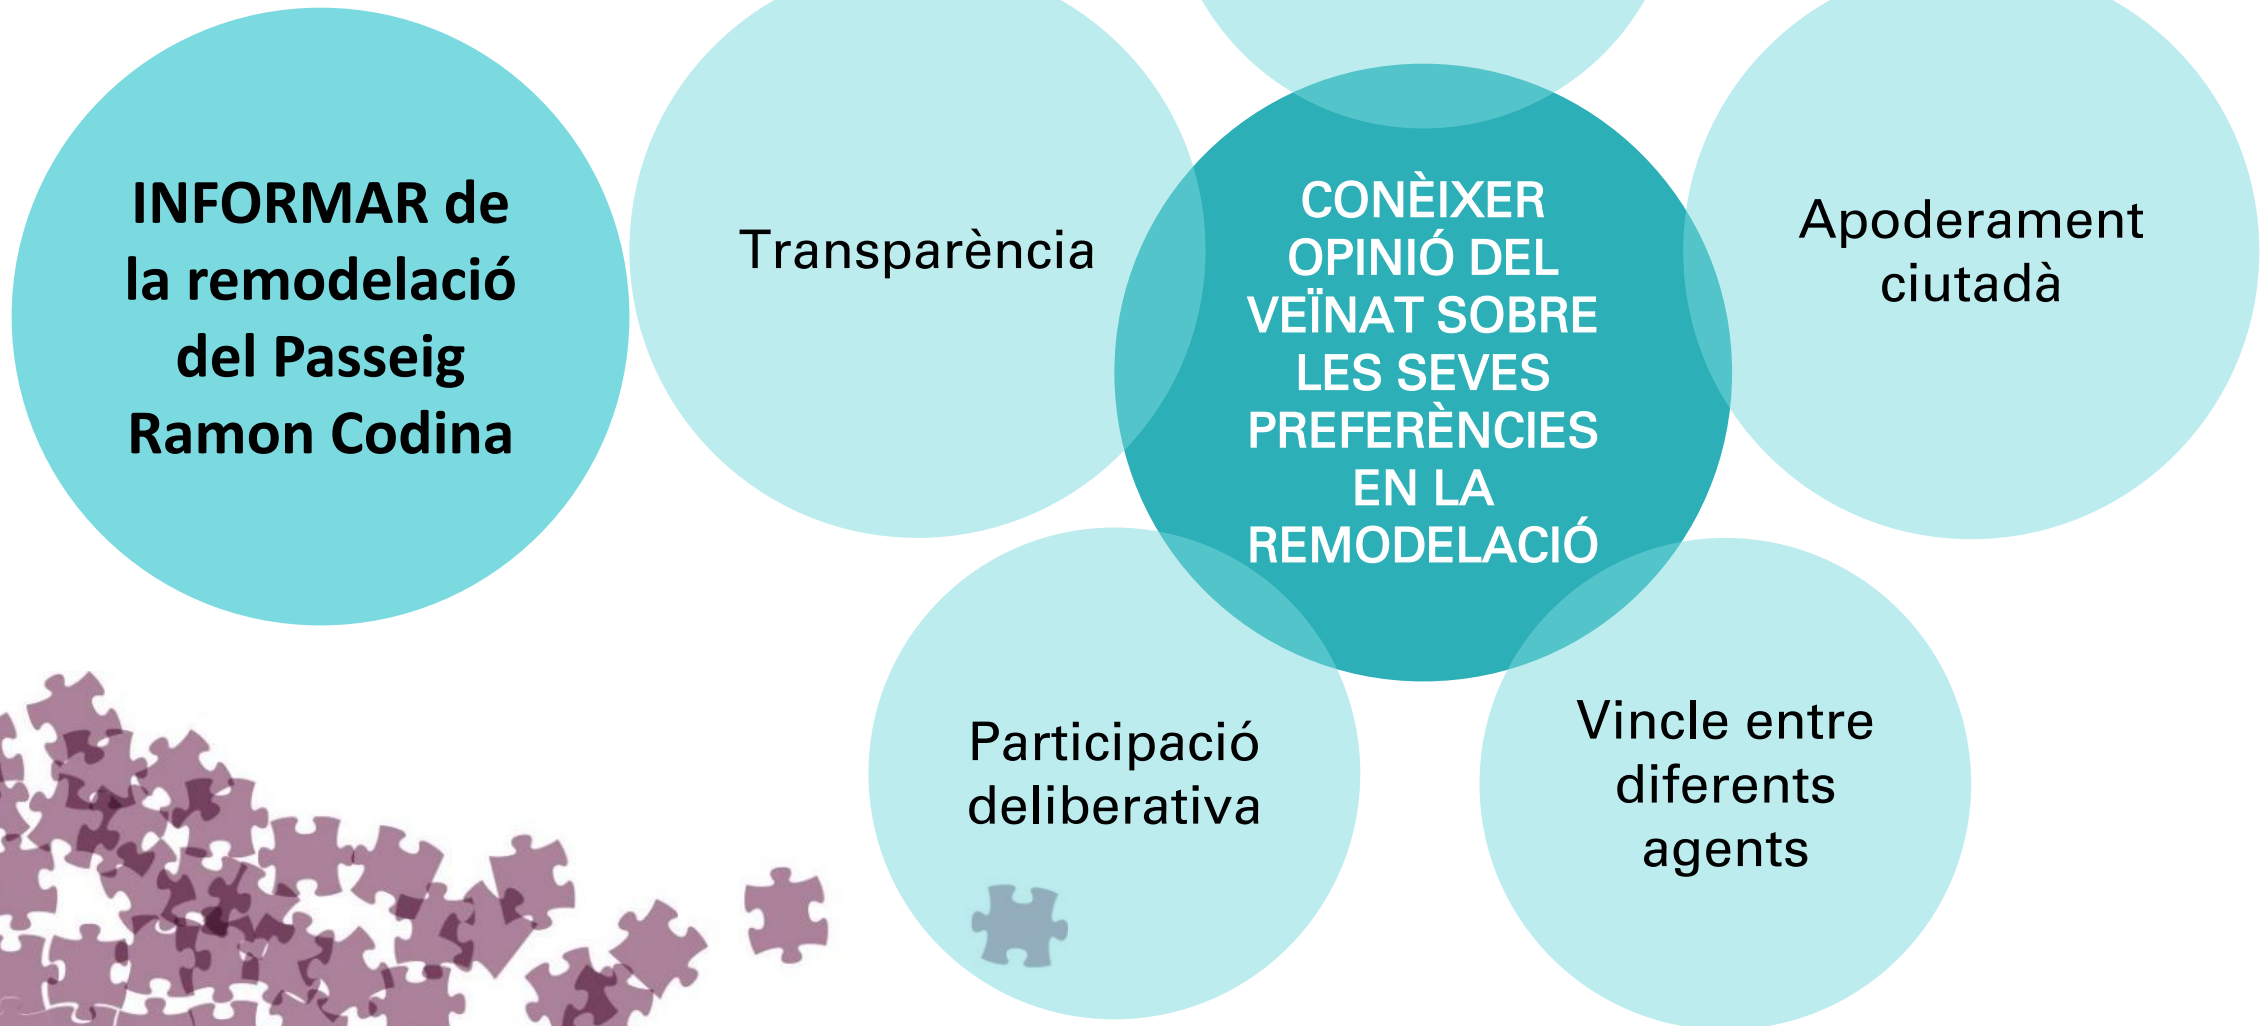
INFORMAR de la remodelació del Passeig Ramon Codina

Transparència

CONÈIXER OPINIÓ DEL VEÏNAT SOBRE LES SEVES PREFERÈNCIES EN LA REMODELACIÓ

Apoderament ciutadà

Participació deliberativa

Vincle entre diferents agents